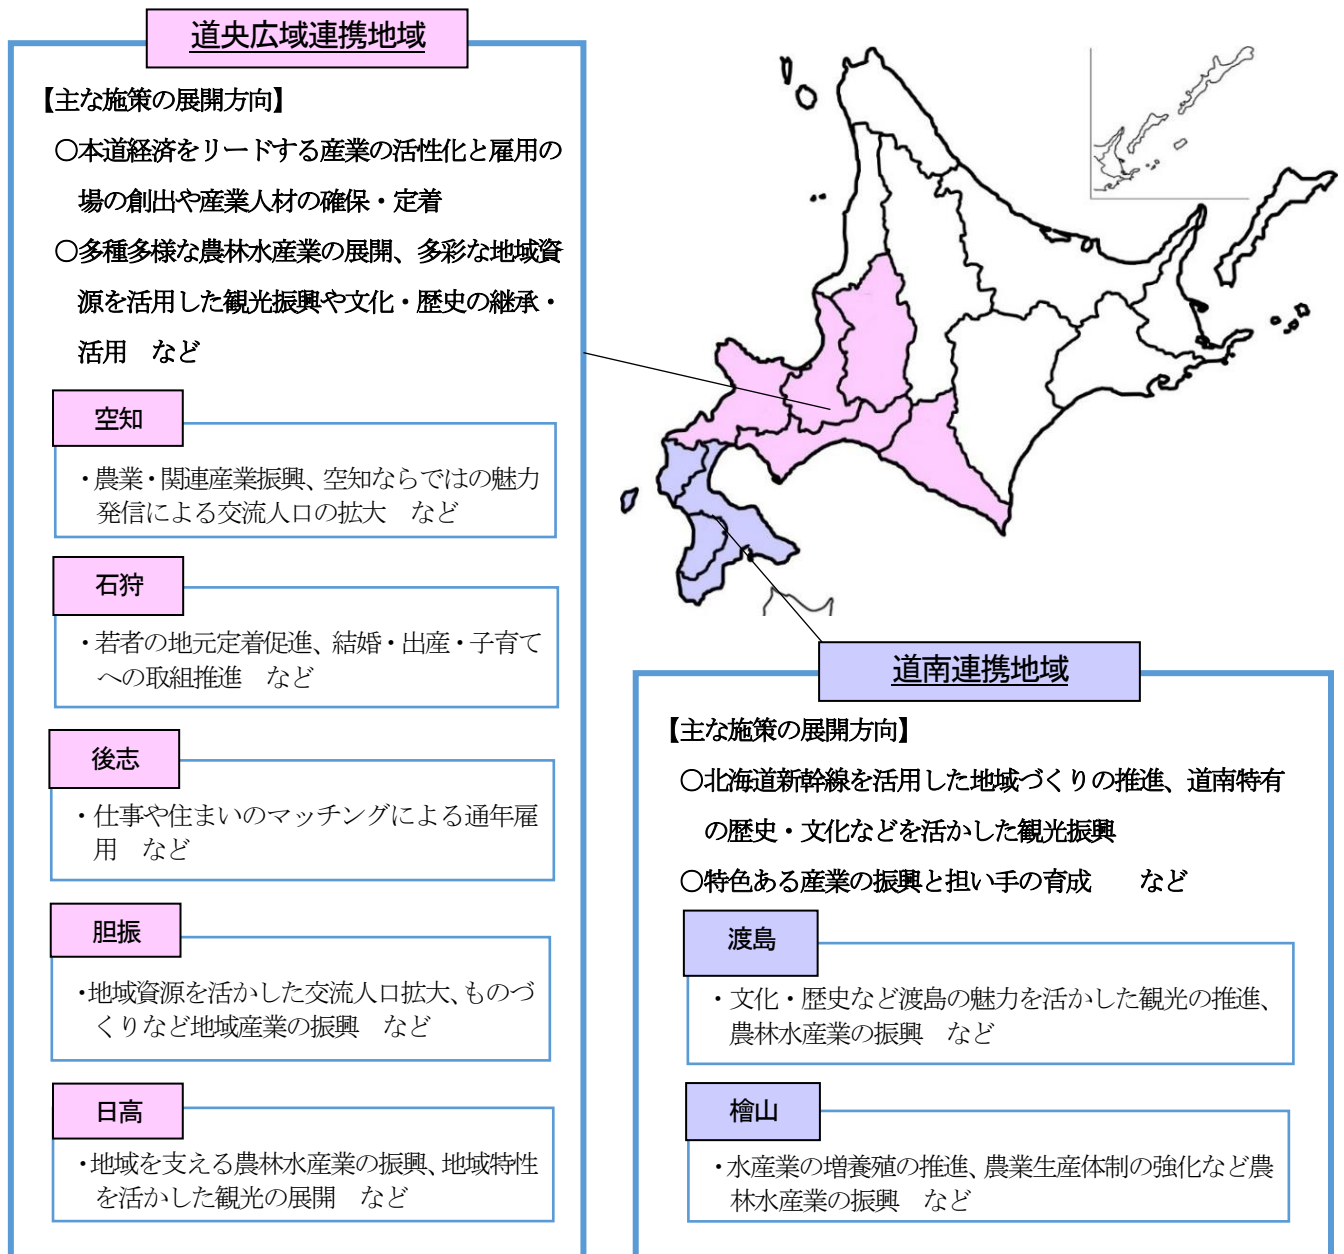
道央広域連携地域

【主な施策の展開方向】
○本道経済をリードする産業の活性化と雇用の場の創出や産業人材の確保・定着
○多種多様な農林水産業の展開、多彩な地域資源を活用した観光振興や文化・歴史の継承・活用　など

空知
・農業・関連産業振興、空知ならではの魅力発信による交流人口の拡大　など

石狩
・若者の地元定着促進、結婚・出産・子育てへの取組推進　など

後志
・仕事や住まいのマッチングによる通年雇用　など

胆振
・地域資源を活かした交流人口拡大、ものづくりなど地域産業の振興　など

日高
・地域を支える農林水産業の振興、地域特性を活かした観光の展開　など

道南連携地域

【主な施策の展開方向】
○北海道新幹線を活用した地域づくりの推進、道南特有の歴史・文化などを活かした観光振興
○特色ある産業の振興と担い手の育成　　など

渡島
・文化・歴史など渡島の魅力を活かした観光の推進、農林水産業の振興　など

檜山
・水産業の増養殖の推進、農業生産体制の強化など農林水産業の振興　など